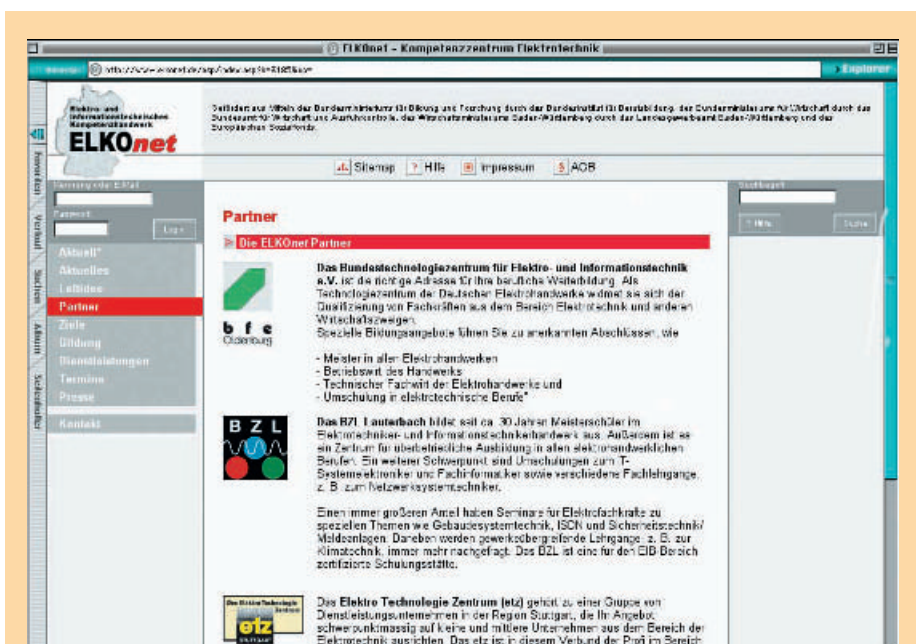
ELKOnet - Kompetenzzentrum Elektrotechnik

Explorer

Elektro- und informationstechnisches Kompetenzzentrum Handwerk

ELKOnet

Gefördert aus Mitteln der Bundesministeriums für Bildung und Forschung durch das Bundesinstitut für Berufsbildung, des Bundesministeriums für Wirtschaft durch das Bundesamt für Wirtschaft und Ausfuhrkontrolle, des Wirtschaftsministeriums Baden-Württemberg durch das Landesgewerbeamt Baden-Württemberg und des Europäischen Sozialfonds.

Sitemap | Hilfe | Impressum | AGB

Benutzername E-Mail
Passwort
Login

Aktuell*
Aktuelles
Leitidee
Partner
Ziele
Bildung
Dienstleistungen
Termine
Presse
Kontakt

Partner

Die ELKOnet Partner

bfe Oldenburg

Das Bundestechnologiezentrum für Elektro- und Informationstechnik e.V. ist die richtige Adresse für Ihre berufliche Weiterbildung. Als Technologiezentrum der Deutschen Elektrohandwerke widmet es sich der Qualifizierung von Fachkräften aus dem Bereich Elektrotechnik und anderen Wirtschaftszweigen.
Spezielle Bildungsangebote führen Sie zu anerkannten Abschlüssen, wie

- Meister in allen Elektrohandwerken
- Betriebswirt des Handwerks
- Technischer Fachwirt der Elektrohandwerke und
- Umschulung in elektrotechnische Berufe*

BZL

Das BZL Lauterbach bildet seit ca. 30 Jahren Meisterschüler im Elektrotechniker- und Informationstechnikerhandwerk aus. Außerdem ist es ein Zentrum für überbetriebliche Ausbildung in allen elektrohandwerklichen Berufen. Ein weiterer Schwerpunkt sind Umschulungen zum IT-Systemelektroniker und Fachinformatiker sowie verschiedene Fachlehrgänge, z. B. zum Netzwerksystemtechniker.

Einen immer größeren Anteil haben Seminare für Elektrofachkräfte zu speziellen Themen wie Gebäudesystemtechnik, ISDN und Sicherheitstechnik/ Meldeanlagen. Daneben werden gewerkeübergreifende Lehrgänge, z. B. zur Klimatechnik, immer mehr nachgefragt. Das BZL ist eine für den EIB-Bereich zertifizierte Schulungsstätte.

etz

Das Elektro Technologie Zentrum (etz) gehört zu einer Gruppe von Dienstleistungsunternehmen in der Region Stuttgart, die ihr Angebot schwerpunktmässig auf kleine und mittlere Unternehmen aus dem Bereich der Elektrotechnik ausrichten. Das etz ist in diesem Verbund der Profi im Bereich

Suchbegriff
Hilfe
Suche